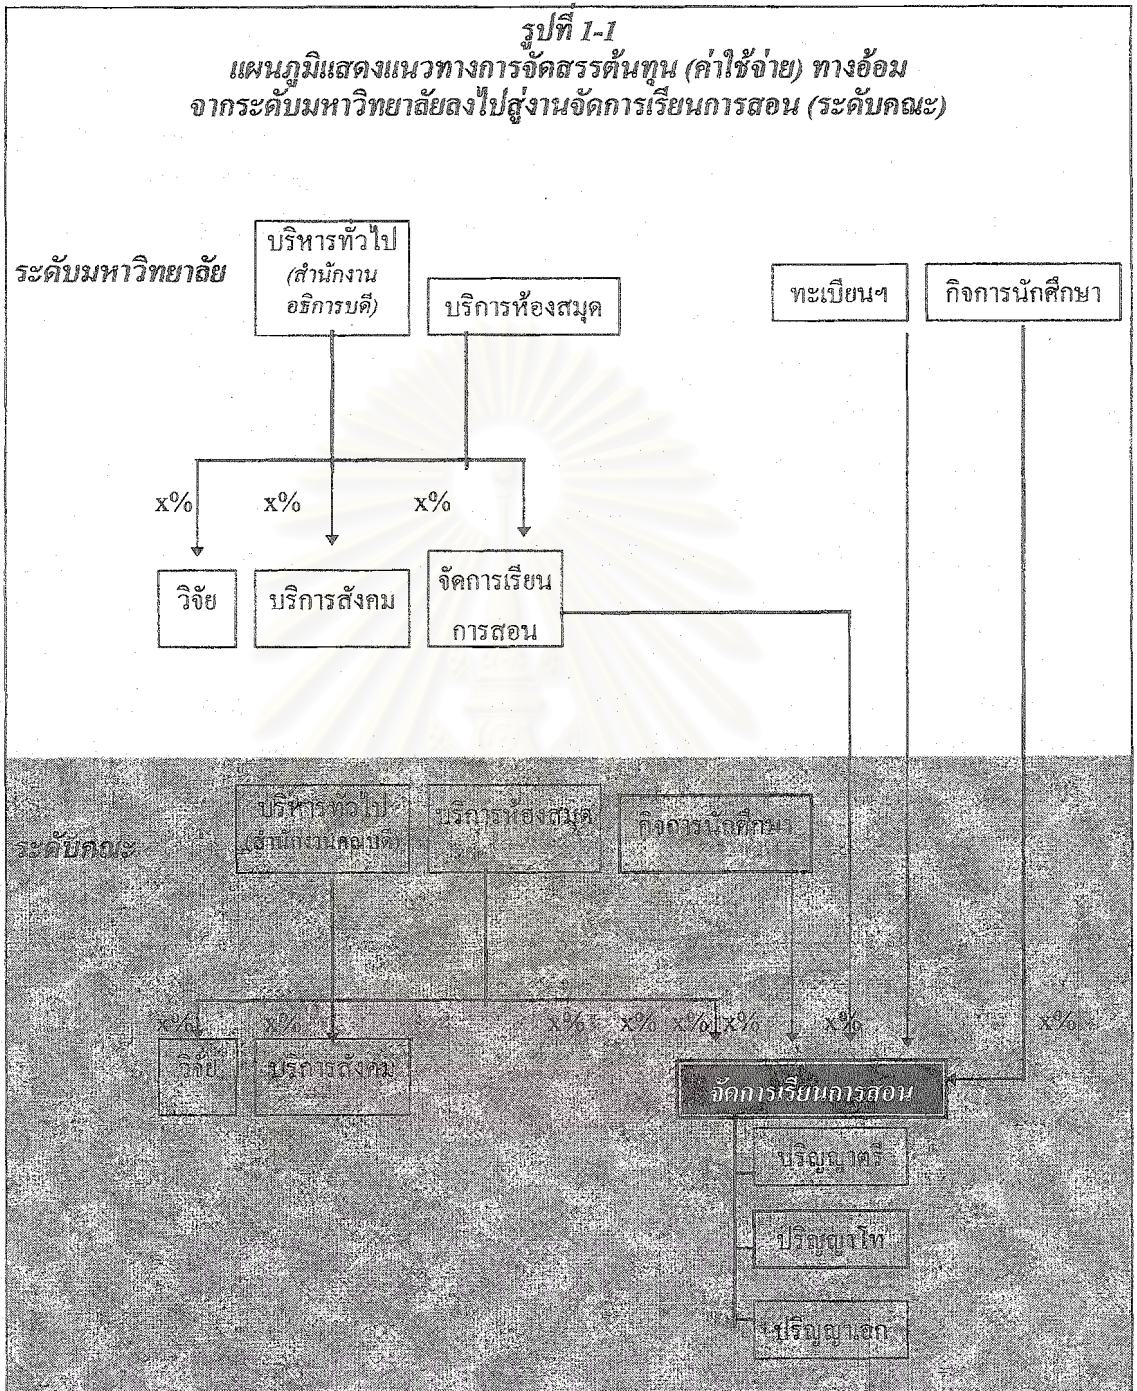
รูปที่ 1-1
แผนภูมิแสดงแนวทางการจัดสรรต้นทุน (ค่าใช้จ่าย) ทางอ้อม
จากระดับมหาวิทยาลัยลงไปสู่งานจัดการเรียนการสอน (ระดับคณะ)

ระดับมหาวิทยาลัย

บริหารทั่วไป (สำนักงานอธิการบดี)

บริการห้องสมุด

ทะเบียนฯ

กิจการนักศึกษา

x%

x%

x%

วิจัย

บริการสังคม

จัดการเรียนการสอน

ระดับคณะ

บริหารทั่วไป (สำนักงานคณบดี)

บริการห้องสมุด

กิจการนักศึกษา

x%

x%

x%

x%

x%

x%

x%

x%

วิจัย

บริการสังคม

จัดการเรียนการสอน

ปริญญาตรี

ปริญญาโท

ปริญญาเอก